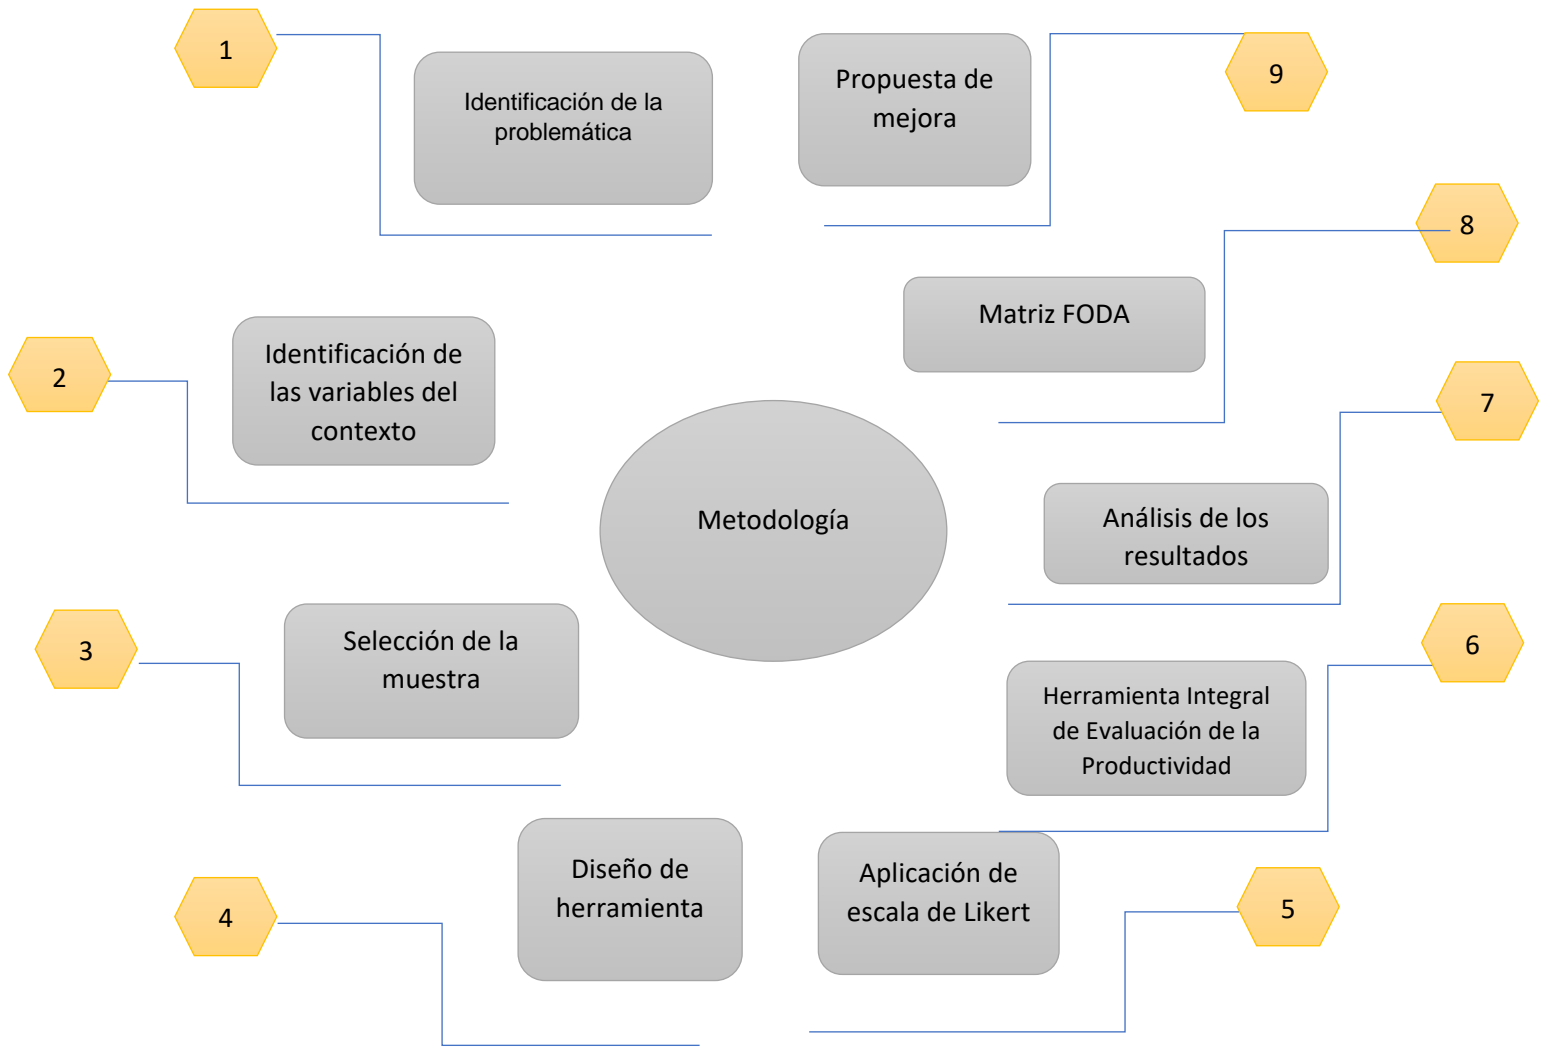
1

Identificación de la problemática

Propuesta de mejora

9

8

Matriz FODA

2

Identificación de las variables del contexto

7

Metodología

Análisis de los resultados

3

Selección de la muestra

6

Herramienta Integral de Evaluación de la Productividad

Diseño de herramienta

Aplicación de escala de Likert

4

5